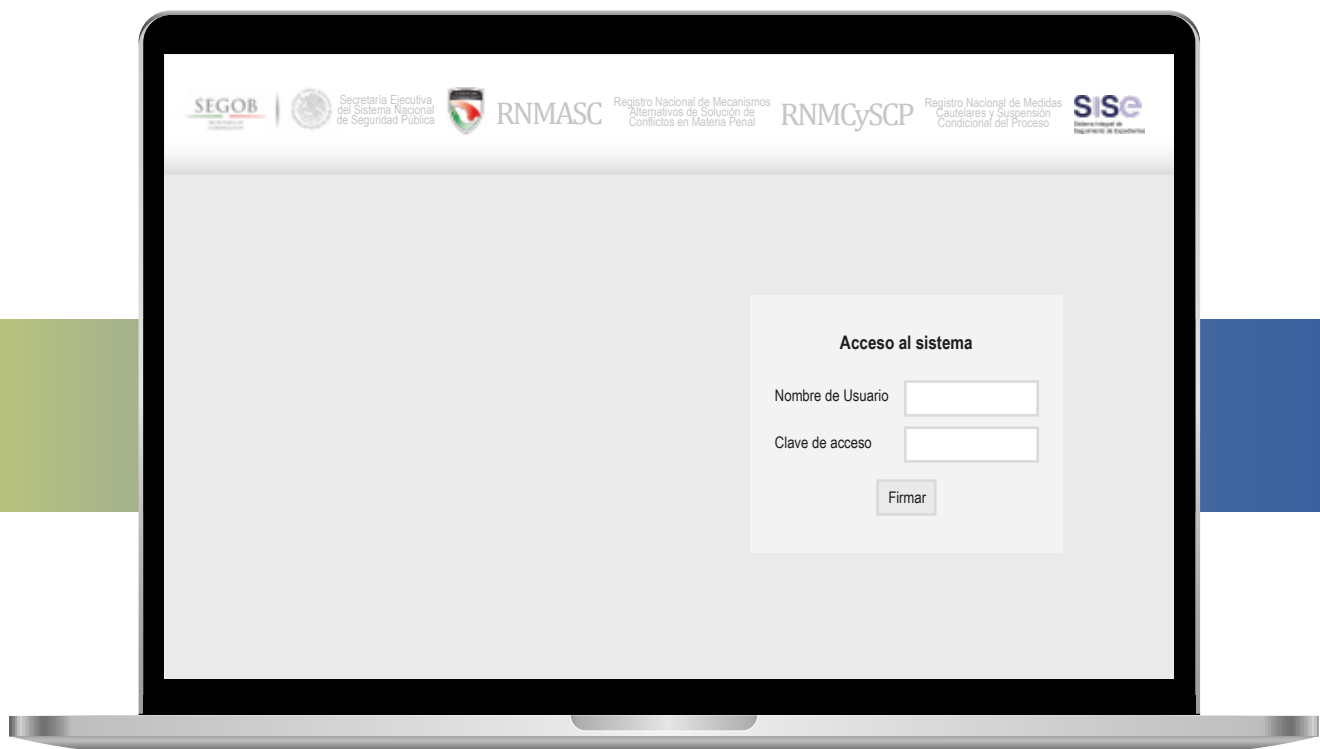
SEGOB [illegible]

Secretaría Ejecutiva del Sistema Nacional de Seguridad Pública

RNMASC Registro Nacional de Mecanismos Alternativos de Solución de Conflictos en Materia Penal

RNMCySCP Registro Nacional de Medidas Cautelares y Suspensión Condicional del Proceso

SISe Sistema Integral de Seguimiento de Expedientes

Acceso al sistema

Nombre de Usuario

Clave de acceso

Firmar